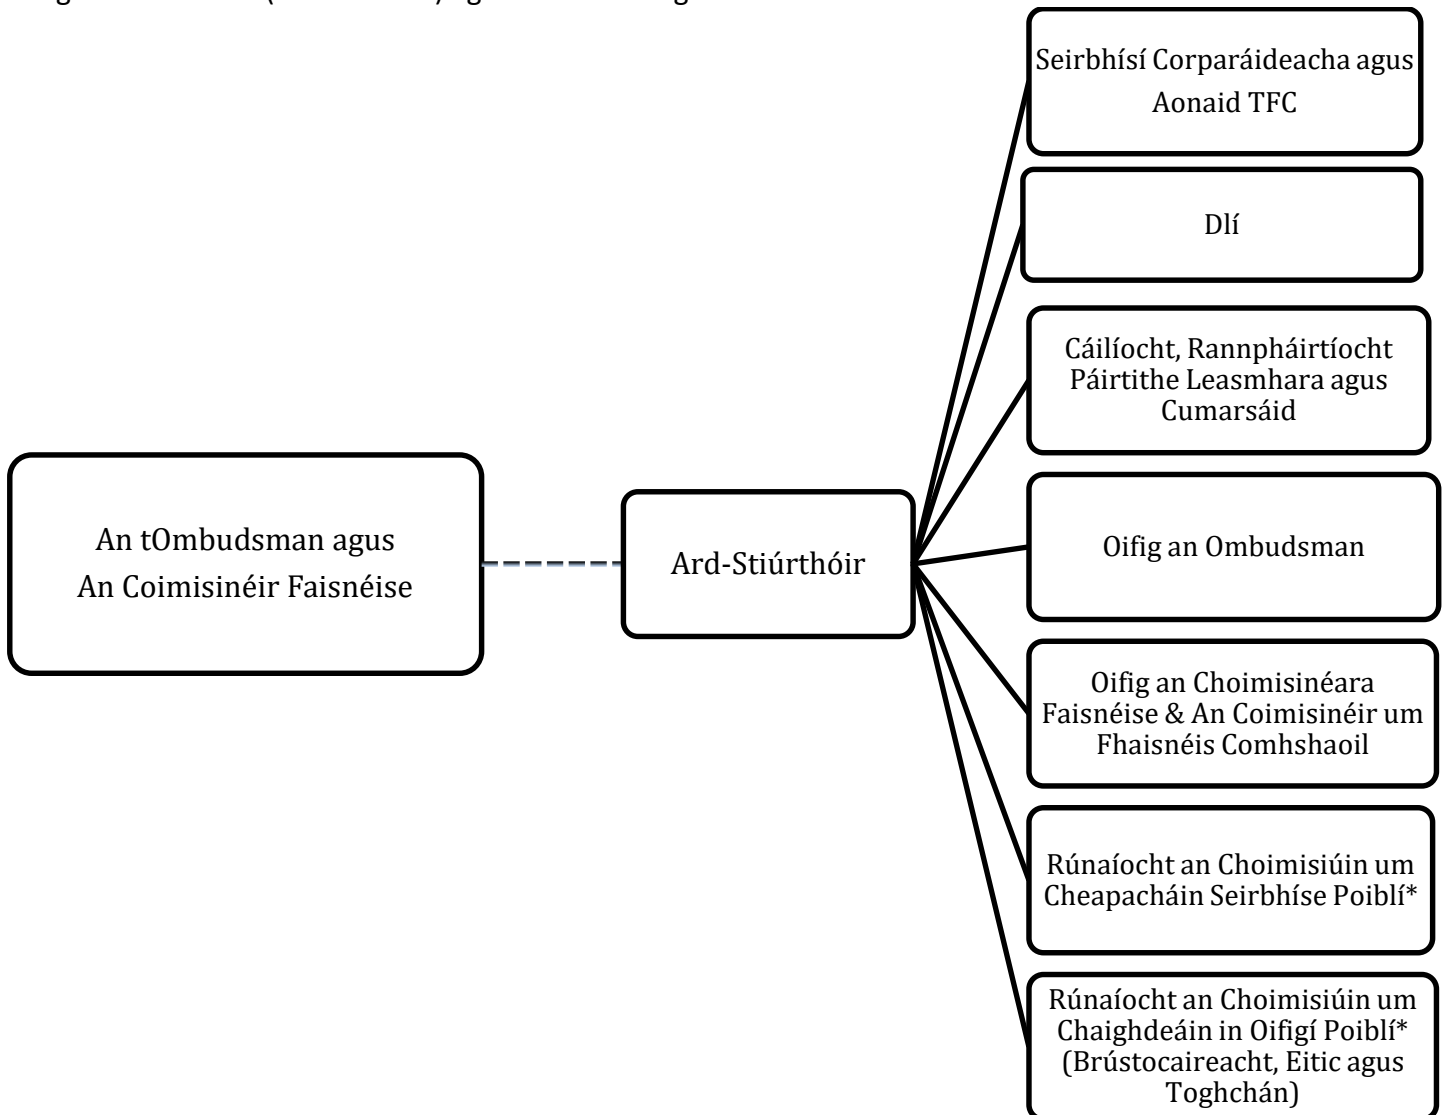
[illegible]

An tOmbudsman agus An Coimisinéir Faisnéise

Ard-Stiúrthóir

Seirbhísí Corparáideacha agus Aonaid TFC

Dlí

Cáilíocht, Rannpháirtíocht Páirtithe Leasmhara agus Cumarsáid

Oifig an Ombudsman

Oifig an Choimisinéara Faisnéise & An Coimisinéir um Fhaisnéis Comhshaoil

Rúnaíocht an Choimisiúin um Cheapacháin Seirbhíse Poiblí*

Rúnaíocht an Choimisiúin um Chaighdeáin in Oifigí Poiblí* (Brústocaireacht, Eitic agus Toghchán)